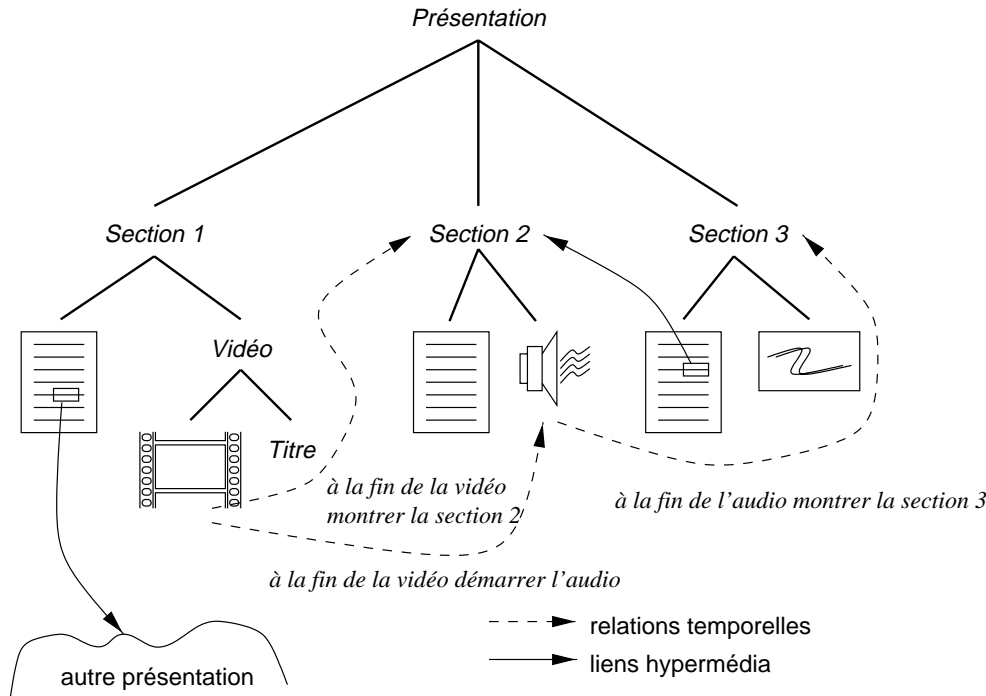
Présentation

Section 1

Section 2

Section 3

Vidéo

Titre

à la fin de la vidéo montrer la section 2

à la fin de l'audio montrer la section 3

à la fin de la vidéo démarrer l'audio

relations temporelles

liens hypermédia

autre présentation